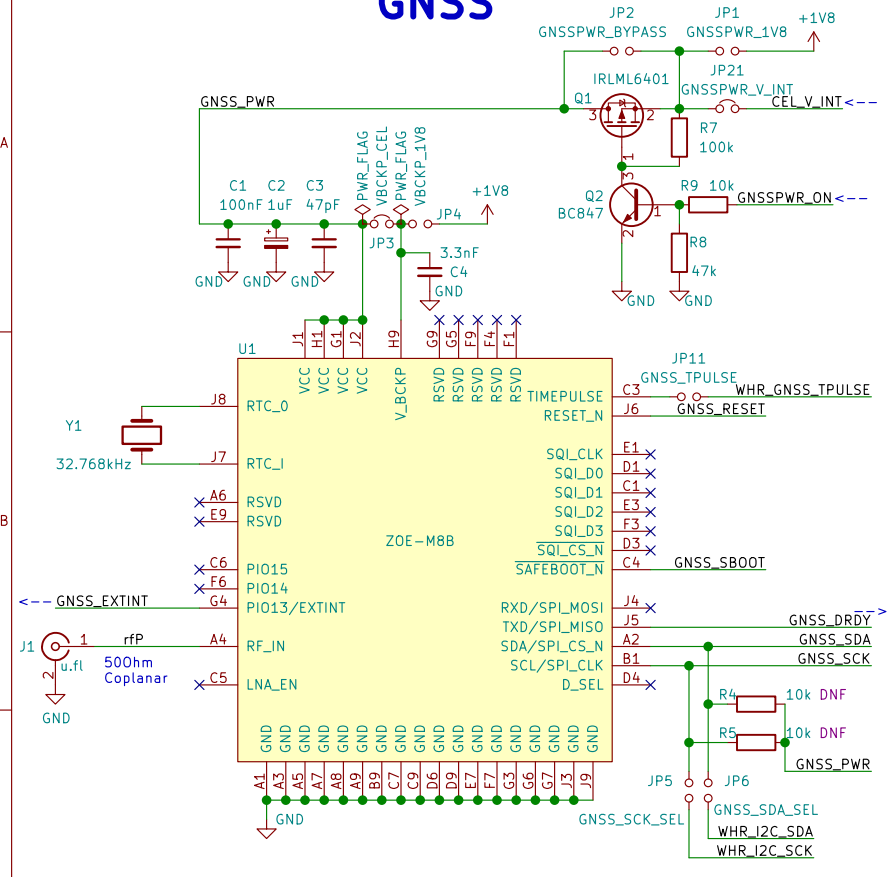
GNSS

A

B

JP2
GNSSPWR_BYPASS
JP1
GNSSPWR_1V8
+1V8
IRLML6401
Q1
JP21
GNSSPWR_V_INT
CEL_V_INT
GNSS_PWR
3
2
R7
100k
1
Q2
BC847
R9 10k
GNSSPWR_ON
3
1
2
R8
47k
GND
GND
PWR_FLAG
VBCKP_CEL
PWR_FLAG
VBCKP_1V8
C1
100nF
C2
1uF
C3
47pF
JP4
+1V8
JP3
3.3nF
C4
GND
GND
GND
GND
J1
H1
G1
J2
H9
G9
G5
F9
F4
F1
U1
VCC
VCC
VCC
VCC
V_BCKP
RSVD
RSVD
RSVD
RSVD
RSVD
JP11
GNSS_TPULSE
C3
TIMEPULSE
WHR_GNSS_TPULSE
J6
RESET_N
GNSS_RESET
Y1
32.768kHz
J8
RTC_O
J7
RTC_I
A6
RSVD
E9
RSVD
SQI_CLK E1
SQI_D0 D1
SQI_D1 C1
SQI_D2 E3
SQI_D3 F3
SQI_CS_N D3
SAFEBOOT_N C4
GNSS_SBOOT
ZOE-M8B
C6
PIO15
F6
PIO14
GNSS_EXTINT
G4
PIO13/EXTINT
RXD/SPI_MOSI J4
TXD/SPI_MISO J5
GNSS_DRDY
SDA/SPI_CS_N A2
GNSS_SDA
SCL/SPI_CLK B1
GNSS_SCK
D_SEL D4
J1
1
rfP
u.fl
2
A4
RF_IN
50Ohm
Coplanar
C5
LNA_EN
GND
R4
10k DNF
R5
10k DNF
GNSS_PWR
GND GND GND GND GND GND GND GND GND GND GND GND GND GND GND GND GND GND
A1 A3 A5 A7 A8 A9 B9 C7 C9 D6 D9 E7 F7 G3 G6 G7 J3 J9
GND
JP5
JP6
GNSS_SDA_SEL
GNSS_SCK_SEL
WHR_I2C_SDA
WHR_I2C_SCK